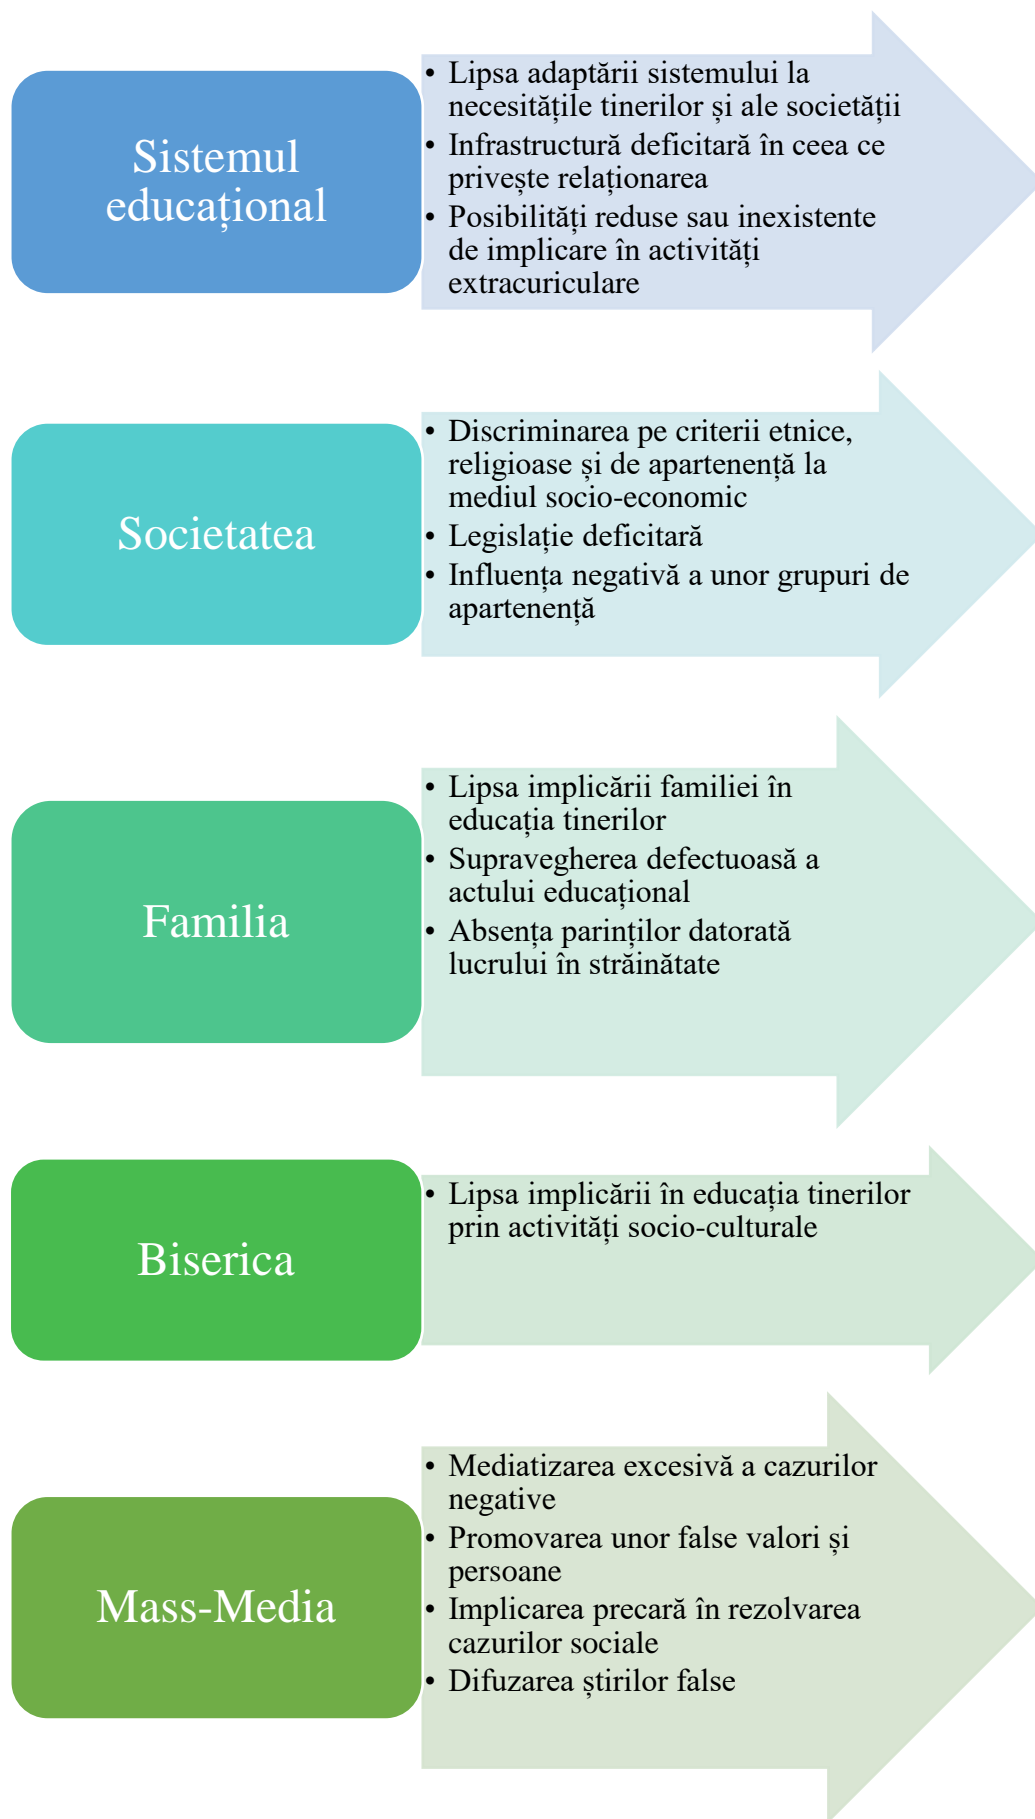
Sistemul educațional

- Lipsa adaptării sistemului la necesitățile tinerilor și ale societății
- Infrastructură deficitară în ceea ce privește relaționarea
- Posibilități reduse sau inexistente de implicare în activități extracuriculare

Societatea

- Discriminarea pe criterii etnice, religioase și de apartenență la mediul socio-economic
- Legislație deficitară
- Influența negativă a unor grupuri de apartenență

Familia

- Lipsa implicării familiei în educația tinerilor
- Supravegherea defectuoasă a actului educațional
- Absența parinților datorată lucrului în străinătate

Biserica

- Lipsa implicării în educația tinerilor prin activități socio-culturale

Mass-Media

- Mediatizarea excesivă a cazurilor negative
- Promovarea unor false valori și persoane
- Implicarea precară în rezolvarea cazurilor sociale
- Difuzarea știrilor false